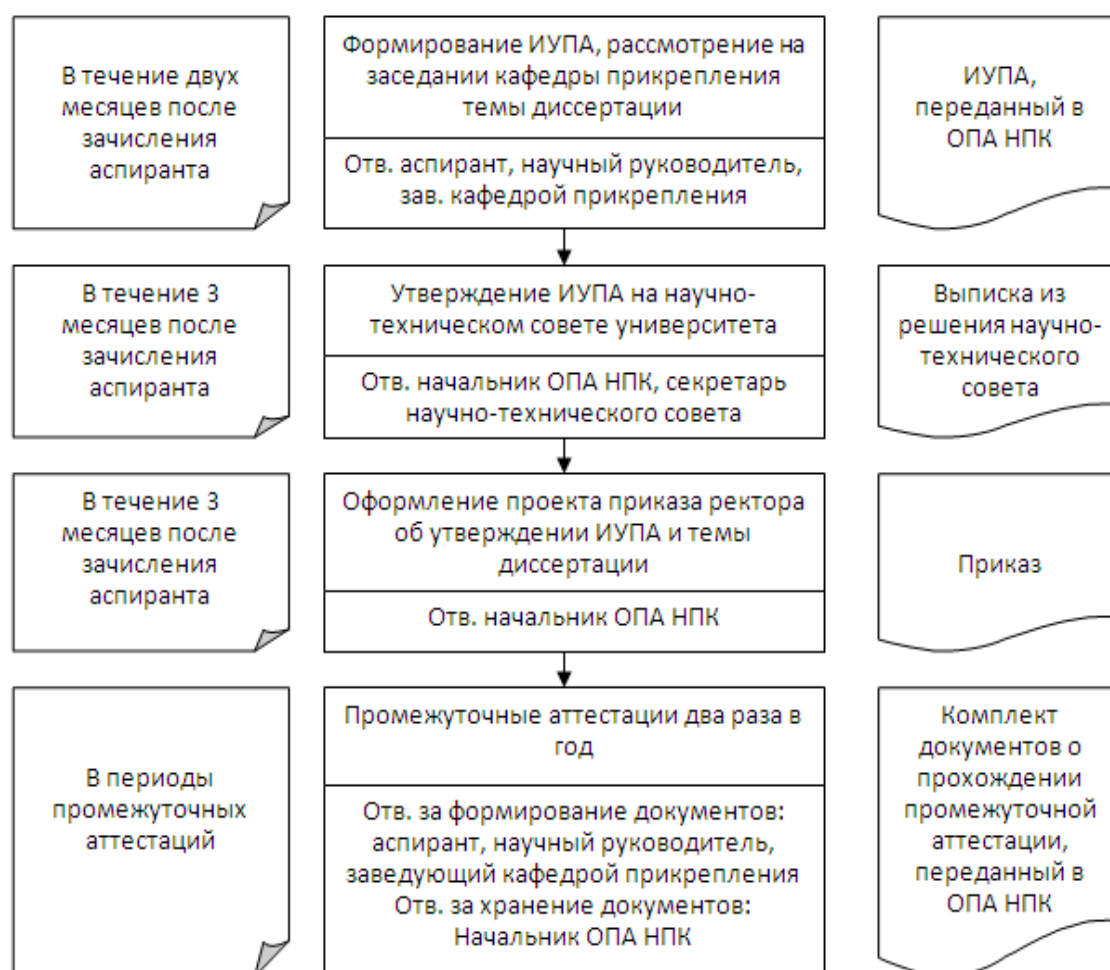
В течение двух месяцев после зачисления аспиранта

Формирование ИУПА, рассмотрение на заседании кафедры прикрепления темы диссертации

Отв. аспирант, научный руководитель, зав. кафедрой прикрепления

ИУПА, переданный в ОПА НПК

В течение 3 месяцев после зачисления аспиранта

Утверждение ИУПА на научно-техническом совете университета

Отв. начальник ОПА НПК, секретарь научно-технического совета

Выписка из решения научно-технического совета

В течение 3 месяцев после зачисления аспиранта

Оформление проекта приказа ректора об утверждении ИУПА и темы диссертации

Отв. начальник ОПА НПК

Приказ

В периоды промежуточных аттестаций

Промежуточные аттестации два раза в год

Отв. за формирование документов: аспирант, научный руководитель, заведующий кафедрой прикрепления
Отв. за хранение документов: Начальник ОПА НПК

Комплект документов о прохождении промежуточной аттестации, переданный в ОПА НПК